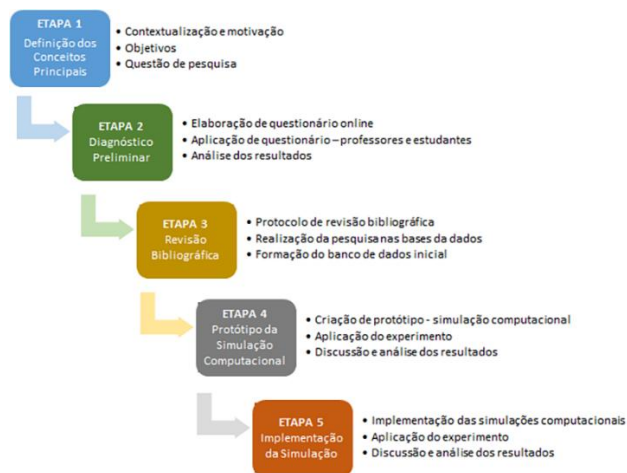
ETAPA 1
Definição dos Conceitos Principais

• Contextualização e motivação
• Objetivos
• Questão de pesquisa

ETAPA 2
Diagnóstico Preliminar

• Elaboração de questionário online
• Aplicação de questionário – professores e estudantes
• Análise dos resultados

ETAPA 3
Revisão Bibliográfica

• Protocolo de revisão bibliográfica
• Realização da pesquisa nas bases da dados
• Formação do banco de dados inicial

ETAPA 4
Protótipo da Simulação Computacional

• Criação de protótipo - simulação computacional
• Aplicação do experimento
• Discussão e análise dos resultados

ETAPA 5
Implementação da Simulação

• Implementação das simulações computacionais
• Aplicação do experimento
• Discussão e análise dos resultados